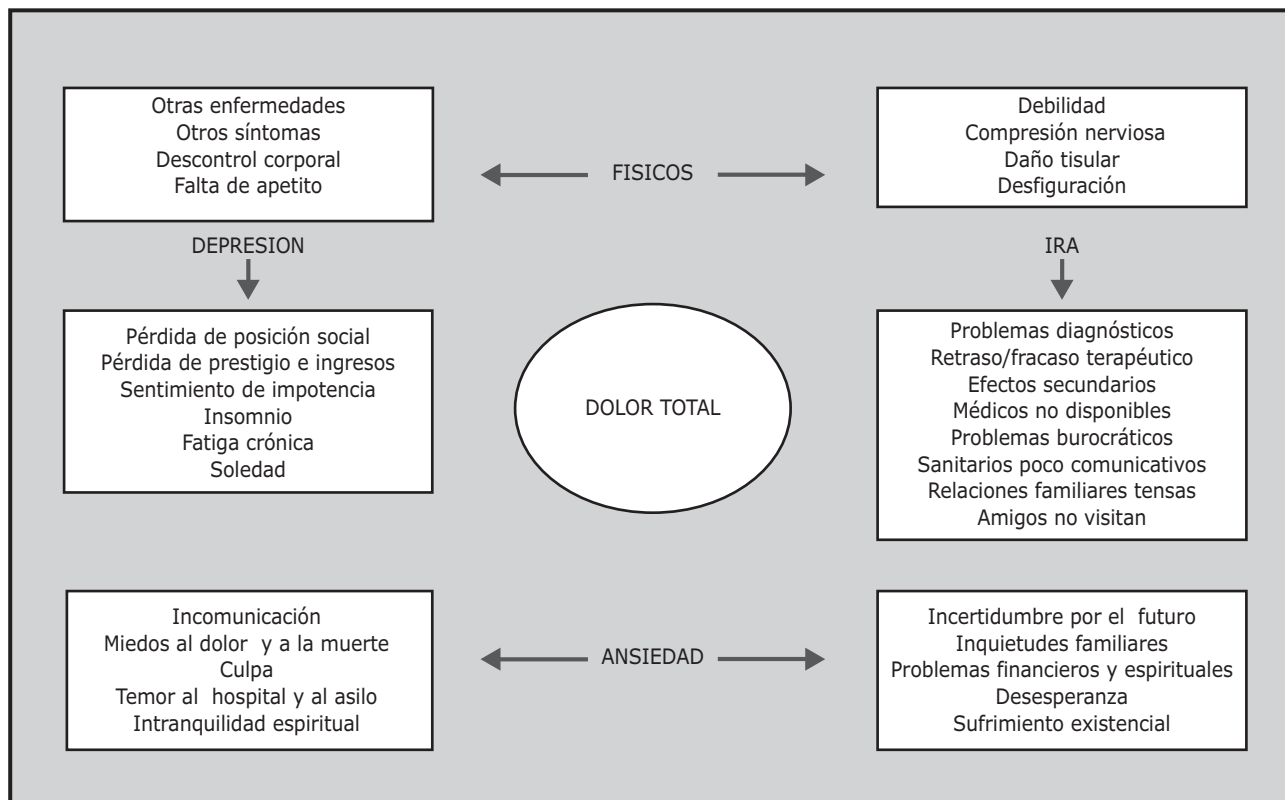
Otras enfermedades
Otros síntomas
Descontrol corporal
Falta de apetito

FISICOS

Debilidad
Compresión nerviosa
Daño tisular
Desfiguración

DEPRESION

IRA

Pérdida de posición social
Pérdida de prestigio e ingresos
Sentimiento de impotencia
Insomnio
Fatiga crónica
Soledad

DOLOR TOTAL

Problemas diagnósticos
Retraso/fracaso terapéutico
Efectos secundarios
Médicos no disponibles
Problemas burocráticos
Sanitarios poco comunicativos
Relaciones familiares tensas
Amigos no visitan

Incomunicación
Miedos al dolor y a la muerte
Culpa
Temor al hospital y al asilo
Intranquilidad espiritual

ANSIEDAD

Incertidumbre por el futuro
Inquietudes familiares
Problemas financieros y espirituales
Desesperanza
Sufrimiento existencial